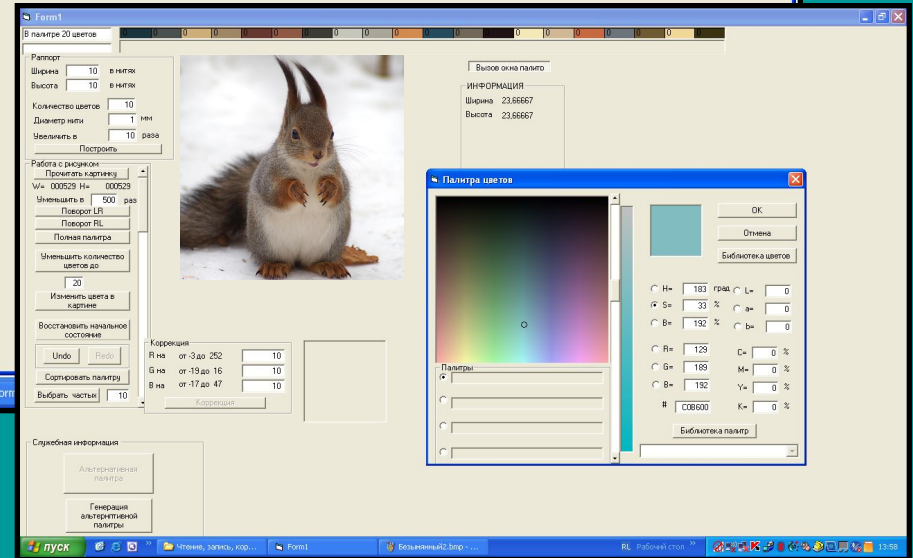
Form1

В палитре 20 цветов

0 0 0 0 0 0 0 0 0 0 0 0 0 0 0 0 0 0 0 0

Раппорт
Ширина 10 в нитях
Высота 10 в нитях
Количество цветов 10
Диаметр нити 1 мм
Увеличить в 10 раза
Построить

Работа с рисунком
Прочитать картинку
W= 000529 H= 000529
Уменьшить в 500 раз
Поворот LR
Поворот RL
Полная палитра
Уменьшить количество цветов до
20
Изменить цвета в картине
Восстановить начальное состояние
Undo Redo
Сортировать палитру
Выбрать частых 10

Коррекция
R на от -3 до 252 10
G на от -19 до 16 10
B на от -17 до 47 10
Коррекция

Служебная информация
Альтернативная палитра
Генерация альтернативной палитры

Вызов окна палитр
ИНФОРМАЦИЯ
Ширина 23,66667
Высота 23,66667

Палитра цветов
OK
Отмена
Библиотека цветов
H= 183 град
S= 33 %
B= 192 %
L= 0
a= 0
b= 0
R= 129
G= 189
B= 192
C= 0 %
M= 0 %
Y= 0 %
K= 0 %
# C0B600
Палитры
Библиотека палитр

пуск
Чтение, запись, кор...
Form1
Безымянный2.bmp - ...
RL Рабочий стол
13:58